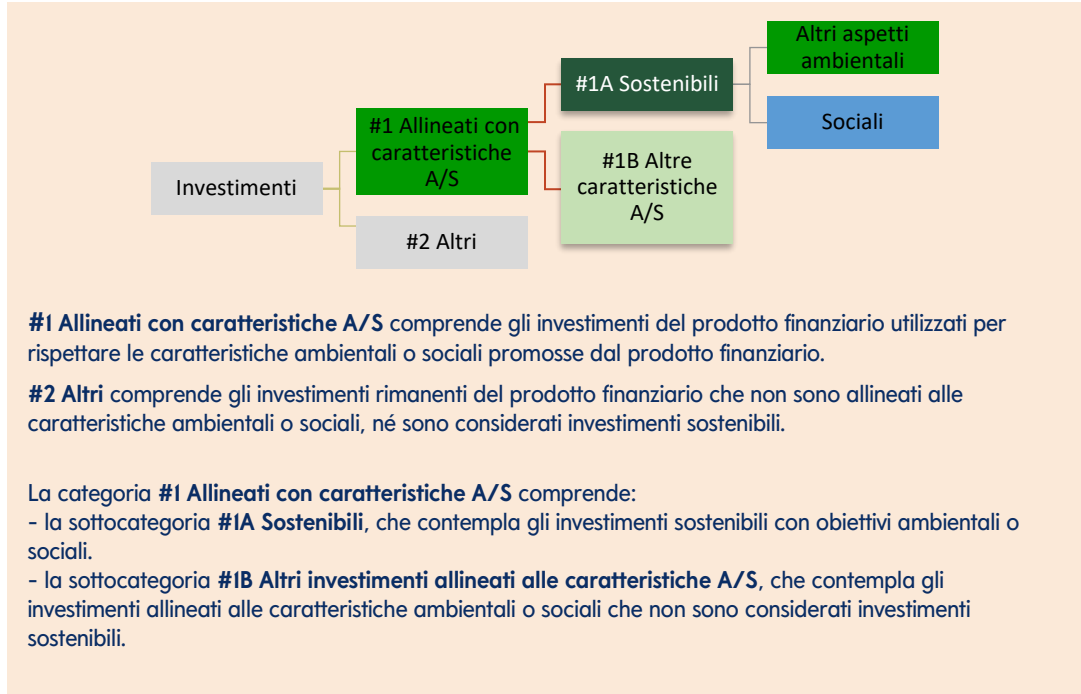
Investimenti

#1 Allineati con caratteristiche A/S

#2 Altri

#1A Sostenibili

#1B Altre caratteristiche A/S

Altri aspetti ambientali

Sociali

**#1 Allineati con caratteristiche A/S** comprende gli investimenti del prodotto finanziario utilizzati per rispettare le caratteristiche ambientali o sociali promosse dal prodotto finanziario.

**#2 Altri** comprende gli investimenti rimanenti del prodotto finanziario che non sono allineati alle caratteristiche ambientali o sociali, né sono considerati investimenti sostenibili.

La categoria **#1 Allineati con caratteristiche A/S** comprende:
- la sottocategoria **#1A Sostenibili**, che contempla gli investimenti sostenibili con obiettivi ambientali o sociali.
- la sottocategoria **#1B Altri investimenti allineati alle caratteristiche A/S**, che contempla gli investimenti allineati alle caratteristiche ambientali o sociali che non sono considerati investimenti sostenibili.